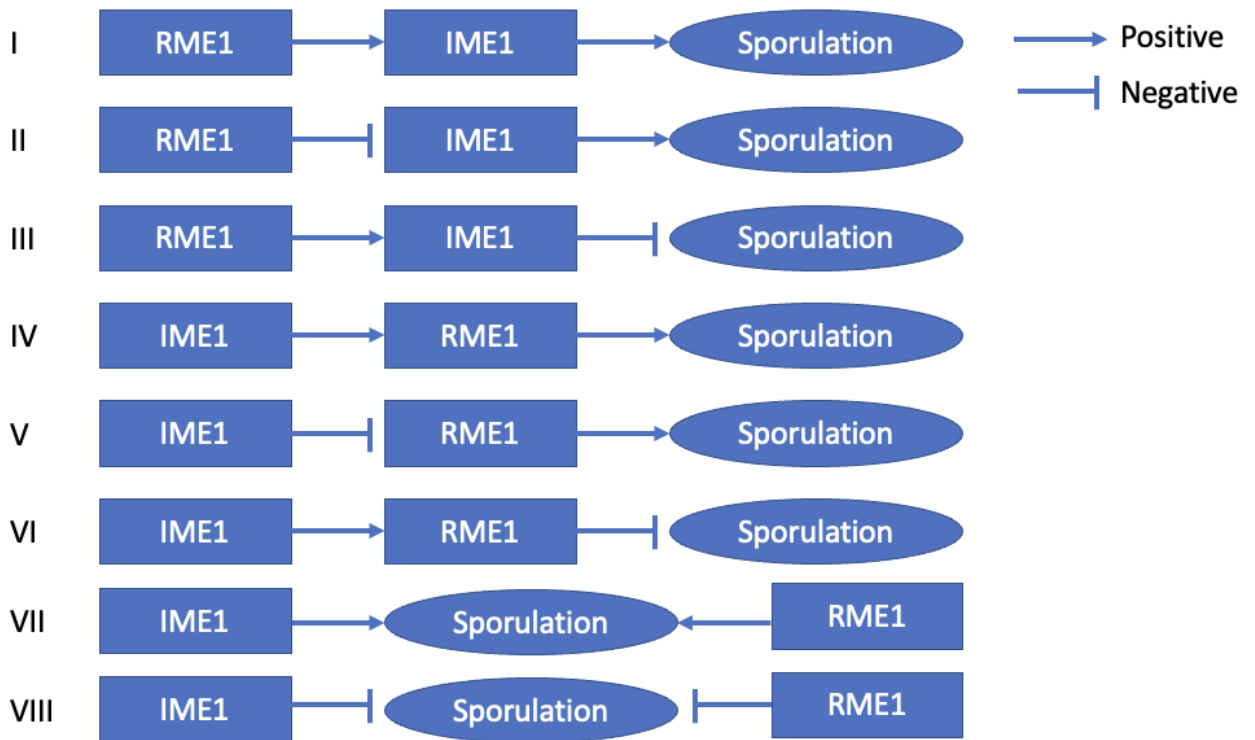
I RME1 IME1 Sporulation

Positive

Negative

II RME1 IME1 Sporulation

III RME1 IME1 Sporulation

IV IME1 RME1 Sporulation

V IME1 RME1 Sporulation

VI IME1 RME1 Sporulation

VII IME1 Sporulation RME1

VIII IME1 Sporulation RME1